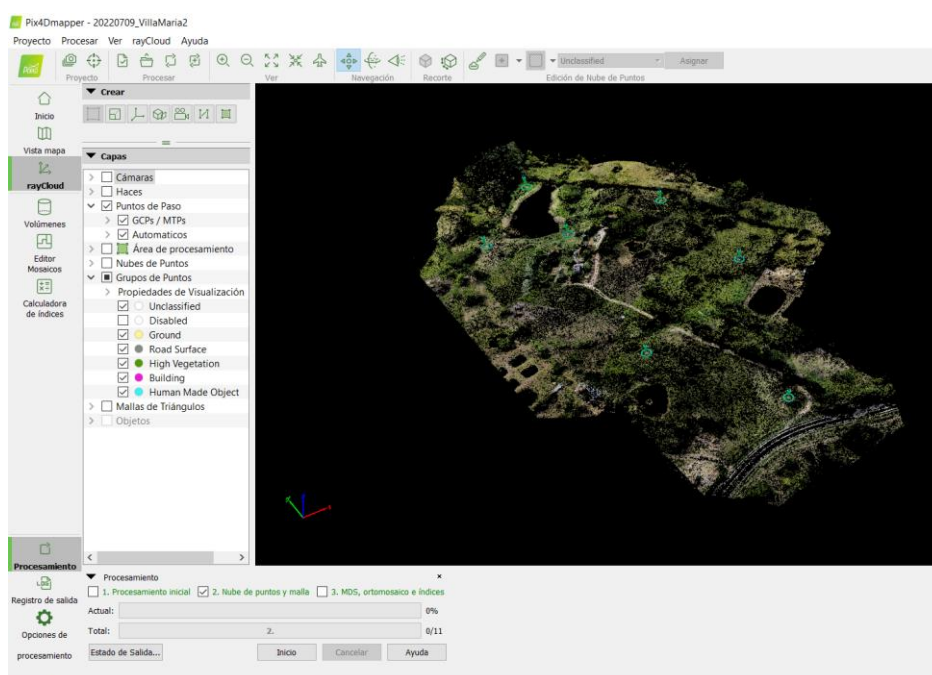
Pix4Dmapper - 20220709_VillaMaria2

Proyecto Procesar Ver rayCloud Ayuda

Proyecto Procesar Ver Navegación Recorte Edición de Nube de Puntos

Unclassified Asignar

Inicio
Vista mapa
rayCloud
Volúmenes
Editor Mosaicos
Calculadora de índices

Crear

Capas
Cámaras
Haces
Puntos de Paso
GCPs / MTPs
Automaticos
Área de procesamiento
Nubes de Puntos
Grupos de Puntos
Propiedades de Visualización
Unclassified
Disabled
Ground
Road Surface
High Vegetation
Building
Human Made Object
Mallas de Triángulos
Objetos

Procesamiento
Registro de salida
Opciones de procesamiento

Procesamiento ×
1. Procesamiento inicial 2. Nube de puntos y malla 3. MDS, ortomosaico e índices
Actual: 0%
Total: 2. 0/11
Estado de Salida... Inicio Cancelar Ayuda